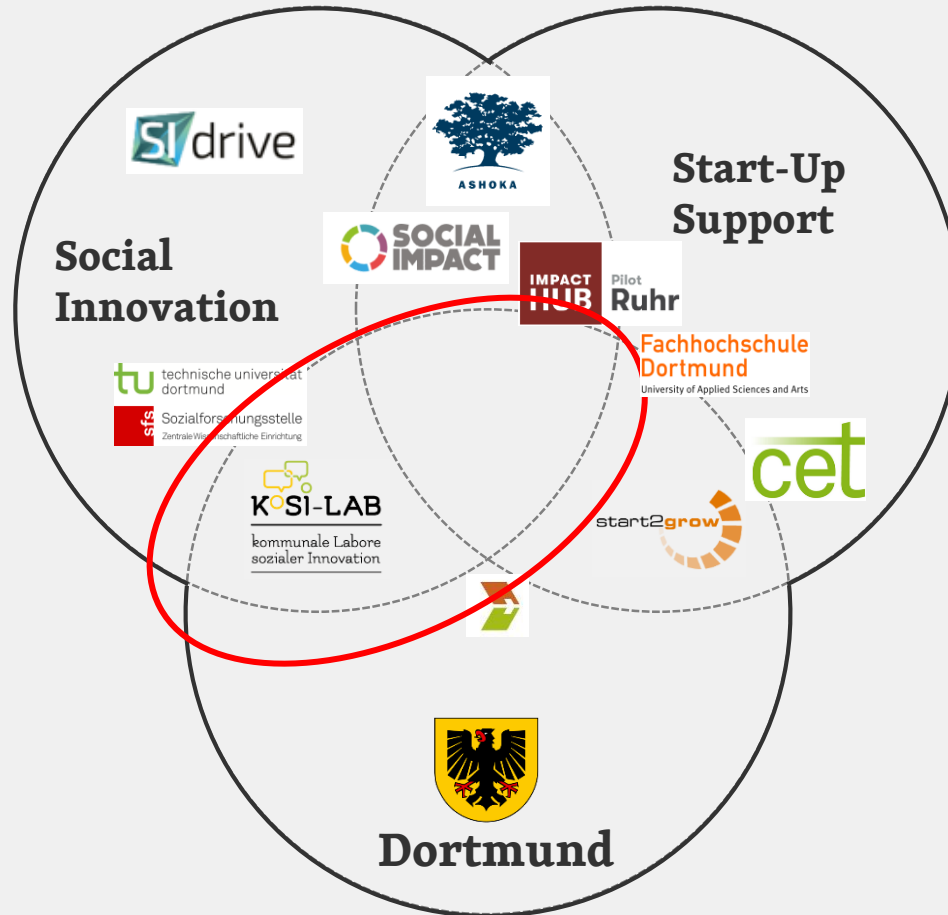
SI drive

ASHOKA

Start-Up Support

Social Innovation

SOCIAL IMPACT

IMPACT HUB Pilot Ruhr

Fachhochschule Dortmund
University of Applied Sciences and Arts

tu technische universität dortmund
sfs Sozialforschungsstelle
Zentrale Wissenschaftliche Einrichtung

cet

KOSI-LAB
kommunale Labore sozialer Innovation

start2grow

Dortmund